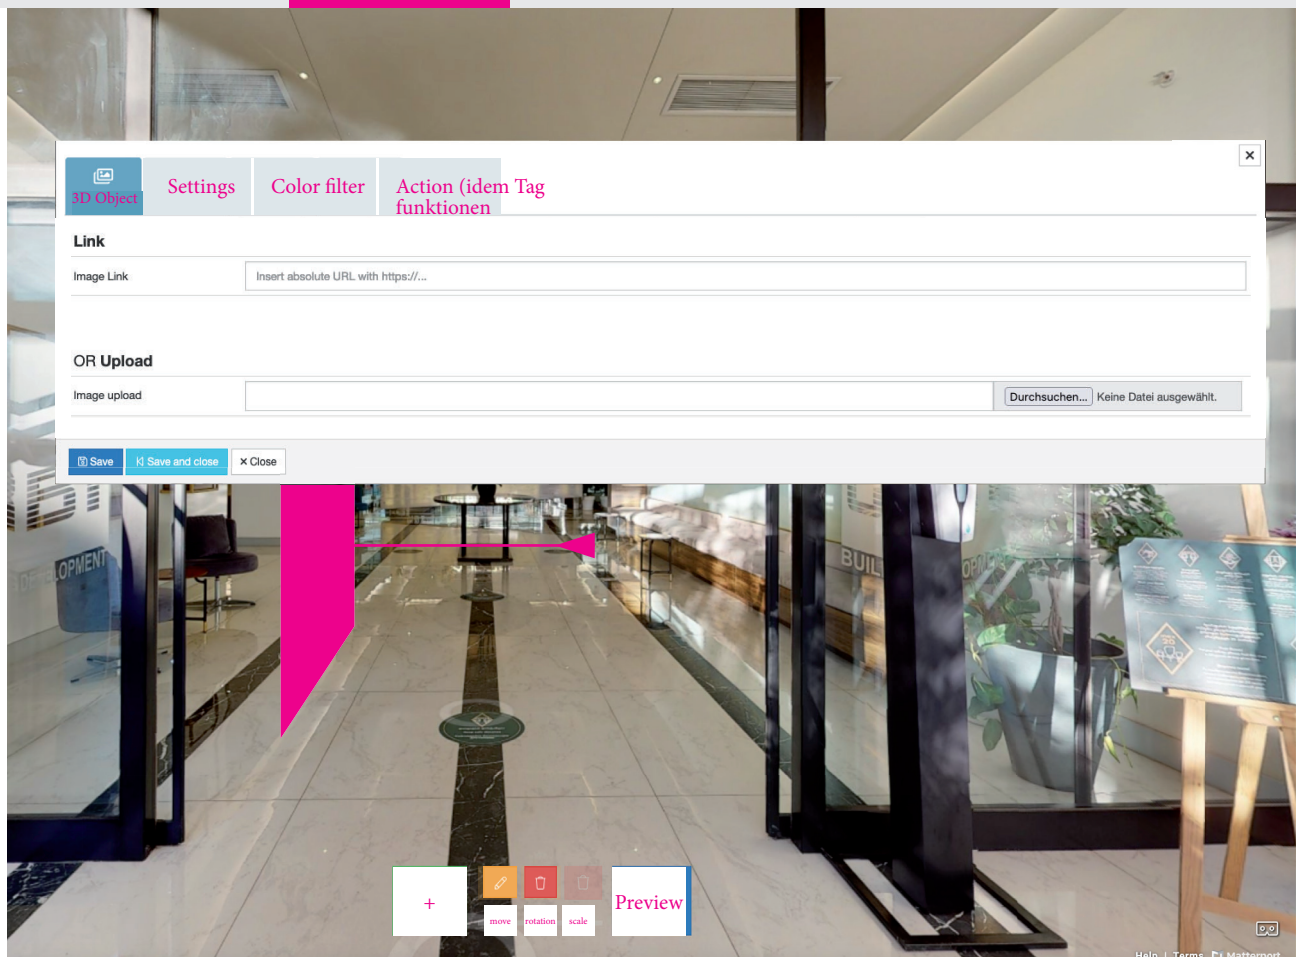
×

3D Object | Settings | Color filter | Action (idem Tag funktionen

Link

Image Link

Insert absolute URL with https://...

OR Upload

Image upload

Durchsuchen... Keine Datei ausgewählt.

Save | Save and close | × Close

DEVELOPMENT

BUIL

+

move | rotation | scale

Preview

Help | Terms | Matterport